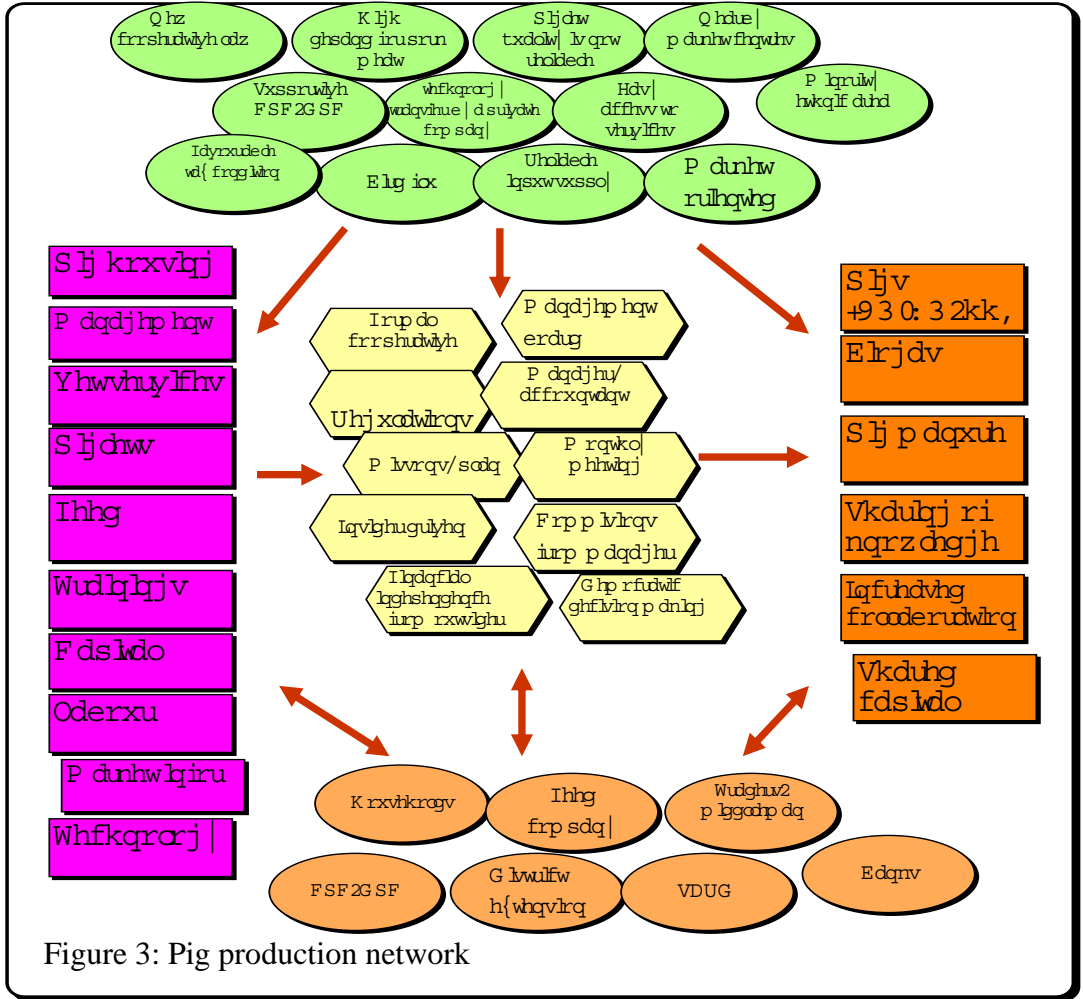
Q hz frrshudwlyh odz

K ljk ghsdqg irusrun p hdw

Sljdhw txdolw| lv qrw uholdeoh

Q hdue| p dunhw fhqwuhv

Vxssruwlyh FSF 2G SF

whfkqrorj| wudqvihu | dsulydwh frp sdq|

Hdv| dffhvv wr vhuylfhv

P lqrulw| hwkqlf duhd

Idyrxudeoh wd{ frqglwlrq

Elug iox

Uholdeoh lqsxwvxsso|

P dunhw rulhqwhg

Slj krxvlqj

P dqdjhp hqw

Yhwvhuylfhv

Sljdhw

Ihhg

Wudlqlqjv

F dslwdo

Oderxu

P dunhw lqiru

Whfkqrorj|

Irup do frrshudwlyh

P dqdjhp hqw erdug

Uhjxodwlrqv

P dqdjhu/ dffrxqwdqw

P lvvlrqv/sodq

P rqwko| p hhwlqj

Lqyhvwru

Frp p lvvlrqv iurp p dqdjhu

I lqdqfldo lqghshqghqfh iurp rxwvlghu

G hp rfudwlf ghflvlrq p dnlqj

Sljv +930:32kk,

Elrjdv

Slj p dqxuh

Vkdulqj ri nqrzohgjh

Lqfuhdvhg frooderudwlrq

Vkduhg fdslwdo

K rxvhkroogv

Ihhg frp sdq|

Wudghuv2 p lggohp dq

FSF 2G SF

G lvwulfw h{whqvlrq

VDUG

Edqnv

Figure 3: Pig production network